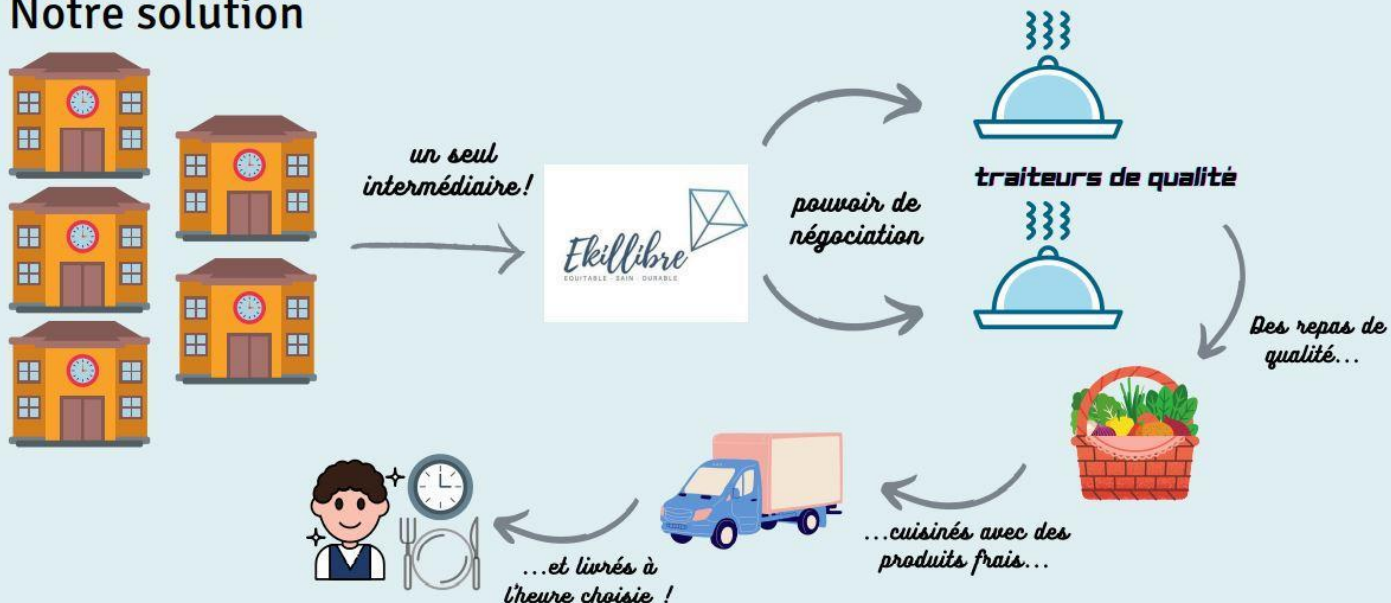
Notre solution

un seul intermédiaire!

Ekillibre
EQUITABLE · SAIN · DURABLE

pouvoir de négociation

traiteurs de qualité

Des repas de qualité...

...cuisinés avec des produits frais...

...et livrés à l'heure choisie !